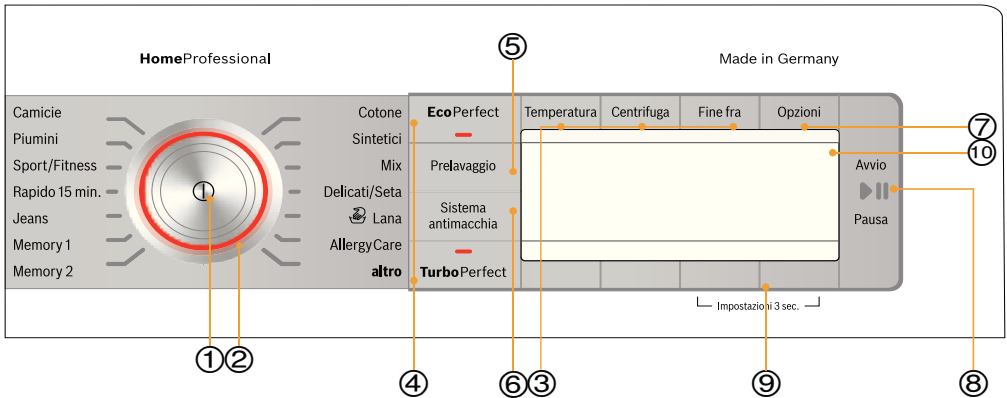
HomeProfessional

Made in Germany

Camicie
Piumini
Sport/Fitness
Rapido 15 min.
Jeans
Memory 1
Memory 2

Cotone
Sintetici
Mix
Delicati/Seta
Lana
AllergyCare
altro

EcoPerfect
Prelavaggio
Sistema antimacchia
TurboPerfect

Temperatura
Centrifuga
Fine fra
Opzioni

Avvio
Pausa

Impostazioni 3 sec.

⑤
⑦
⑩
①②
④
⑥③
⑨
⑧